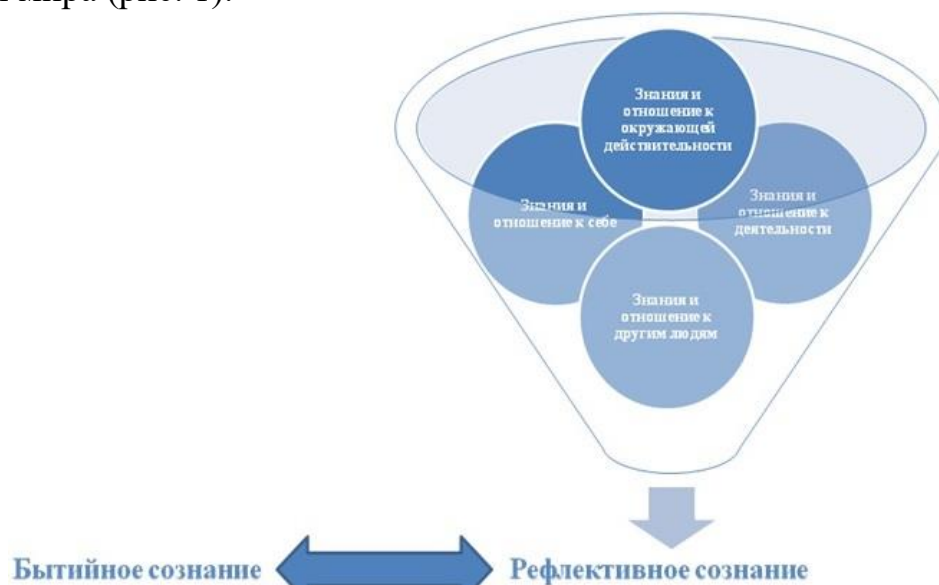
мира (рис. 1).

Знания и отношение к окружающей действительности

Знания и отношение к себе

Знания и отношение к деятельности

Знания и отношение к другим людям

Бытийное сознание

Рефлективное сознание